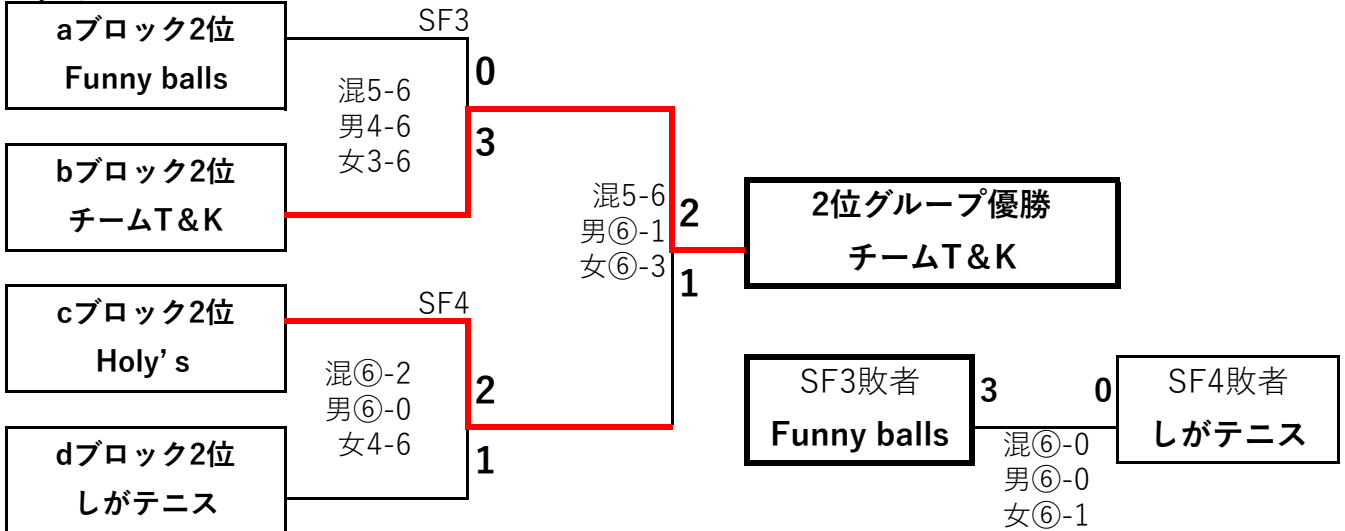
aブロック2位
Funny balls

SF3

0

混5-6
男4-6
女3-6

3

bブロック2位
チームT&K

混5-6
男⑥-1
女⑥-3

2

1

2位グループ優勝
チームT&K

cブロック2位
Holy' s

SF4

混⑥-2
男⑥-0
女4-6

2

1

dブロック2位
しがテニス

SF3敗者
Funny balls

3

0

SF4敗者
しがテニス

混⑥-0
男⑥-0
女⑥-1